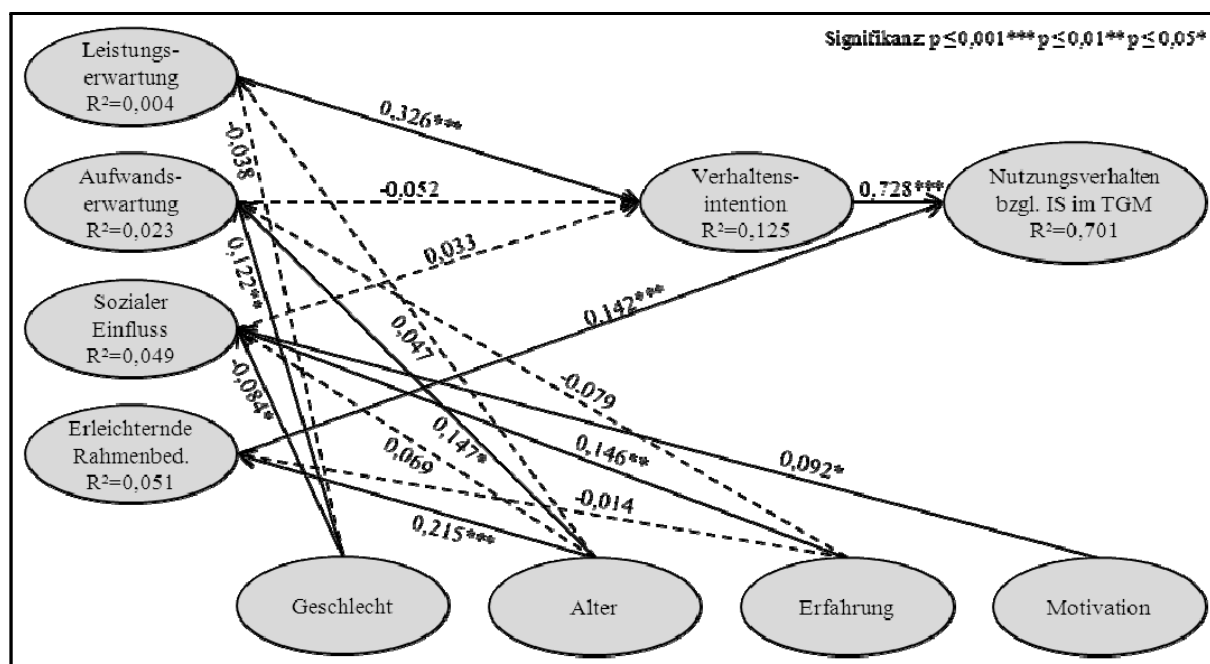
Signifikanz p ≤ 0,001*** p ≤ 0,01** p ≤ 0,05*

Leistungserwartung
R²=0,004

Aufwandserwartung
R²=0,023

Sozialer Einfluss
R²=0,049

Erleichternde Rahmenbed.
R²=0,051

Verhaltensintention
R²=0,125

Nutzungsverhalten bzgl. IS im TGM
R²=0,701

0,326***

-0,052

0,033

0,728***

0,142***

-0,038

0,122**

-0,084*

0,047

0,147*

0,069

-0,079

0,146**

0,092*

-0,014

0,215***

Geschlecht

Alter

Erfahrung

Motivation